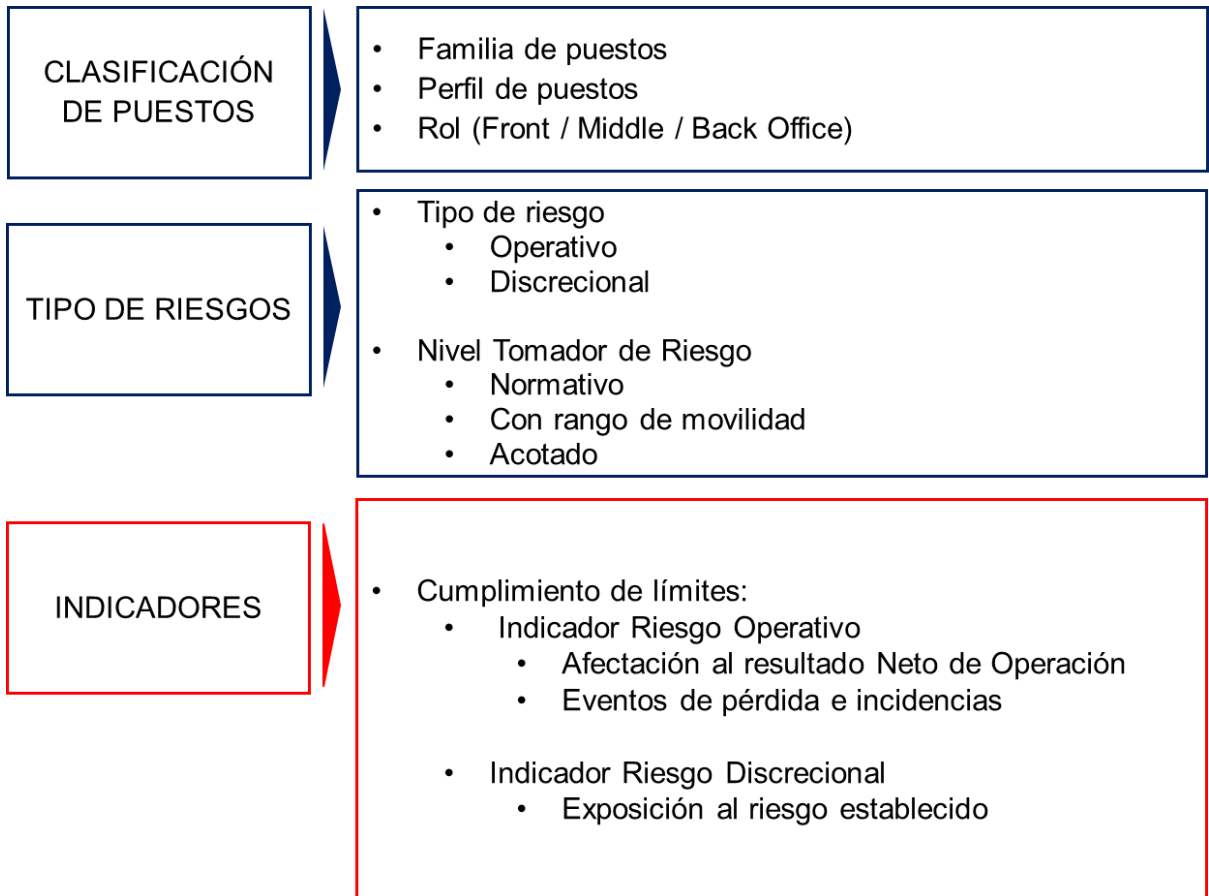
CLASIFICACIÓN DE PUESTOS

- Familia de puestos
- Perfil de puestos
- Rol (Front / Middle / Back Office)

TIPO DE RIESGOS

- Tipo de riesgo
  - Operativo
  - Discrecional

- Nivel Tomador de Riesgo
  - Normativo
  - Con rango de movilidad
  - Acotado

INDICADORES

- Cumplimiento de límites:
  - Indicador Riesgo Operativo
    - Afectación al resultado Neto de Operación
    - Eventos de pérdida e incidencias

  - Indicador Riesgo Discrecional
    - Exposición al riesgo establecido